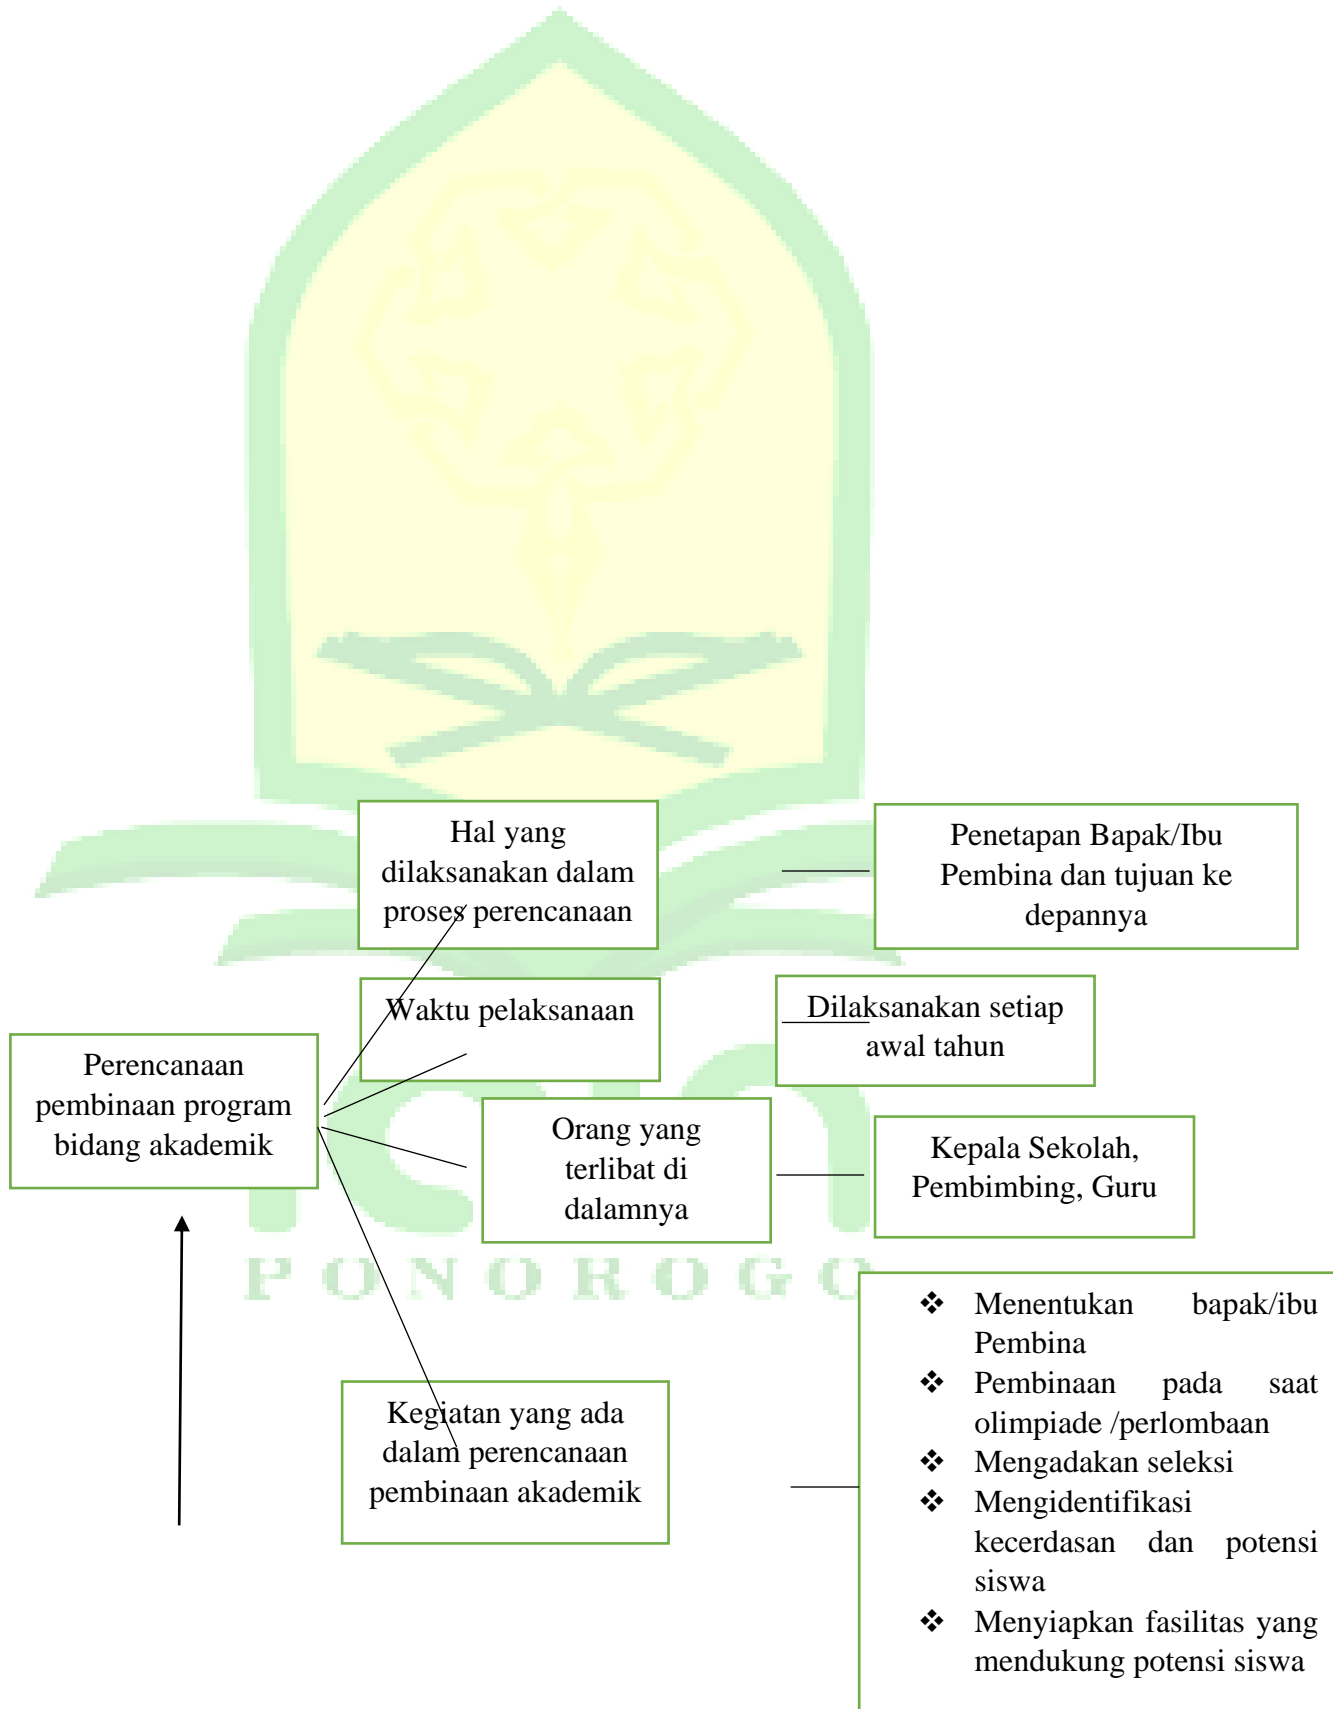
Hal yang dilaksanakan dalam proses perencanaan

Penetapan Bapak/Ibu Pembina dan tujuan ke depannya

Waktu pelaksanaan

Dilaksanakan setiap awal tahun

Perencanaan pembinaan program bidang akademik

Orang yang terlibat di dalamnya

Kepala Sekolah, Pembimbing, Guru

PONOROGO

Kegiatan yang ada dalam perencanaan pembinaan akademik

❖ Menentukan bapak/ibu Pembina
❖ Pembinaan pada saat olimpiade /perlombaan
❖ Mengadakan seleksi
❖ Mengidentifikasi kecerdasan dan potensi siswa
❖ Menyiapkan fasilitas yang mendukung potensi siswa